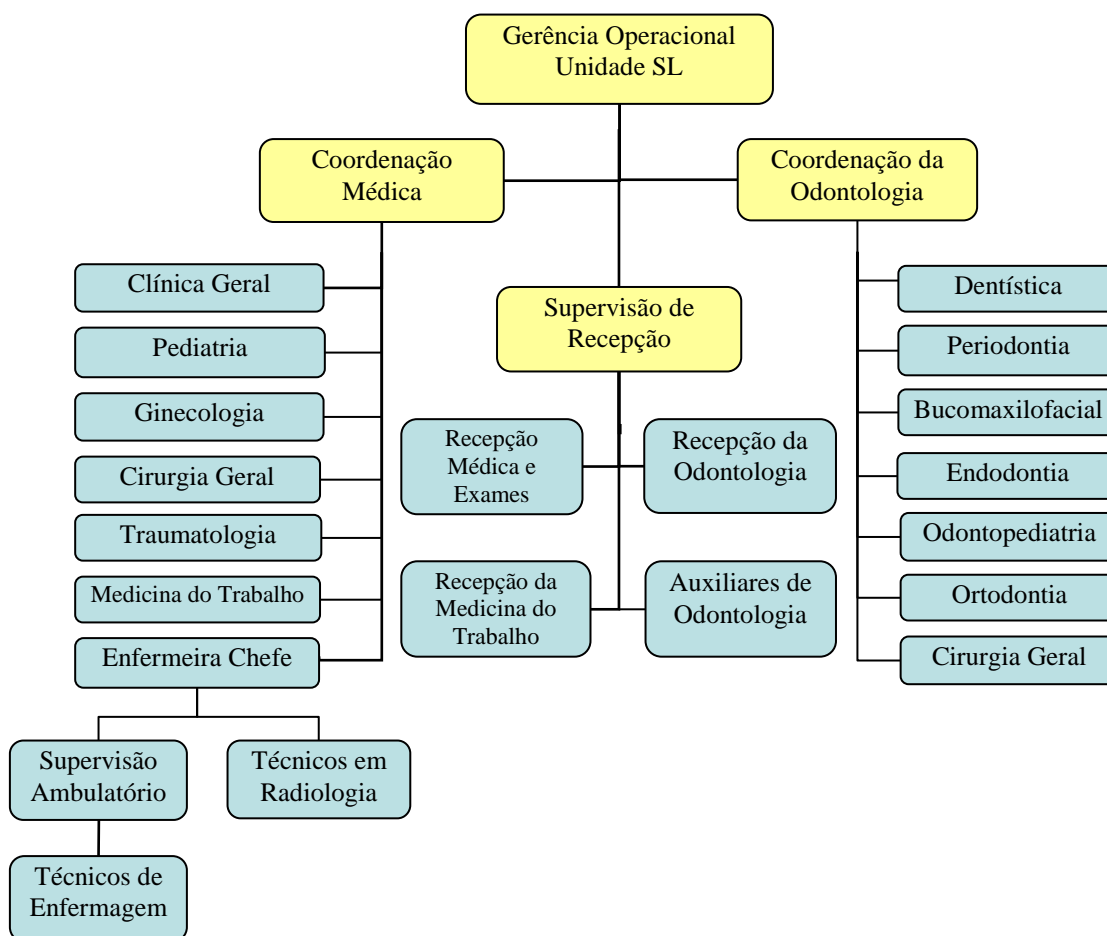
Gerência Operacional Unidade SL

Coordenação Médica

Coordenação da Odontologia

Clínica Geral

Pediatria

Ginecologia

Cirurgia Geral

Traumatologia

Medicina do Trabalho

Enfermeira Chefe

Supervisão Ambulatório

Técnicos em Radiologia

Técnicos de Enfermagem

Supervisão de Recepção

Recepção Médica e Exames

Recepção da Odontologia

Recepção da Medicina do Trabalho

Auxiliares de Odontologia

Dentística

Periodontia

Bucomaxilofacial

Endodontia

Odontopediatria

Ortodontia

Cirurgia Geral